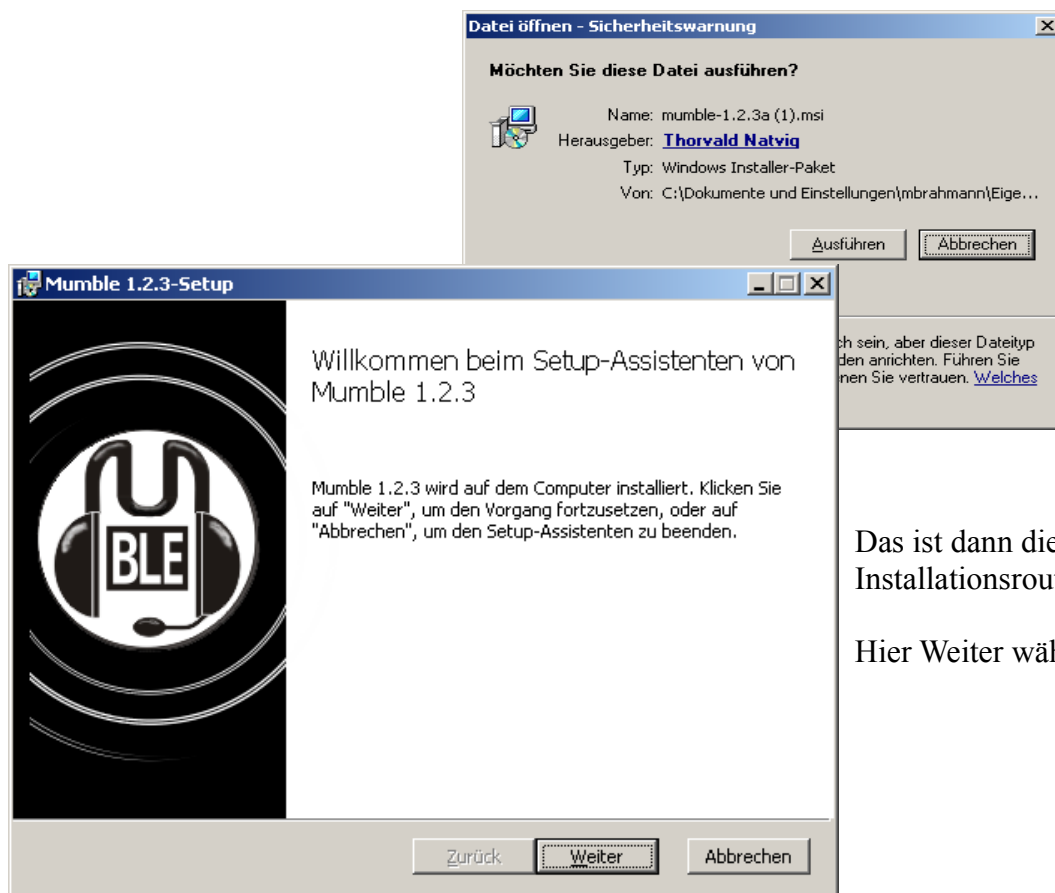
Datei öffnen - Sicherheitswarnung

Möchten Sie diese Datei ausführen?

Name: mumble-1.2.3a (1).msi

Herausgeber: Thorvald Natvig

Typ: Windows Installer-Paket

Von: C:\Dokumente und Einstellungen\mbrahmann\Eige...

Ausführen | Abbrechen

ch sein, aber dieser Dateityp den anrichten. Führen Sie nen Sie vertrauen. Welches

Mumble 1.2.3-Setup

Willkommen beim Setup-Assistenten von Mumble 1.2.3

Mumble 1.2.3 wird auf dem Computer installiert. Klicken Sie auf "Weiter", um den Vorgang fortzusetzen, oder auf "Abbrechen", um den Setup-Assistenten zu beenden.

BLE

Zurück | Weiter | Abbrechen

Das ist dann die Installationsrou

Hier Weiter wäh